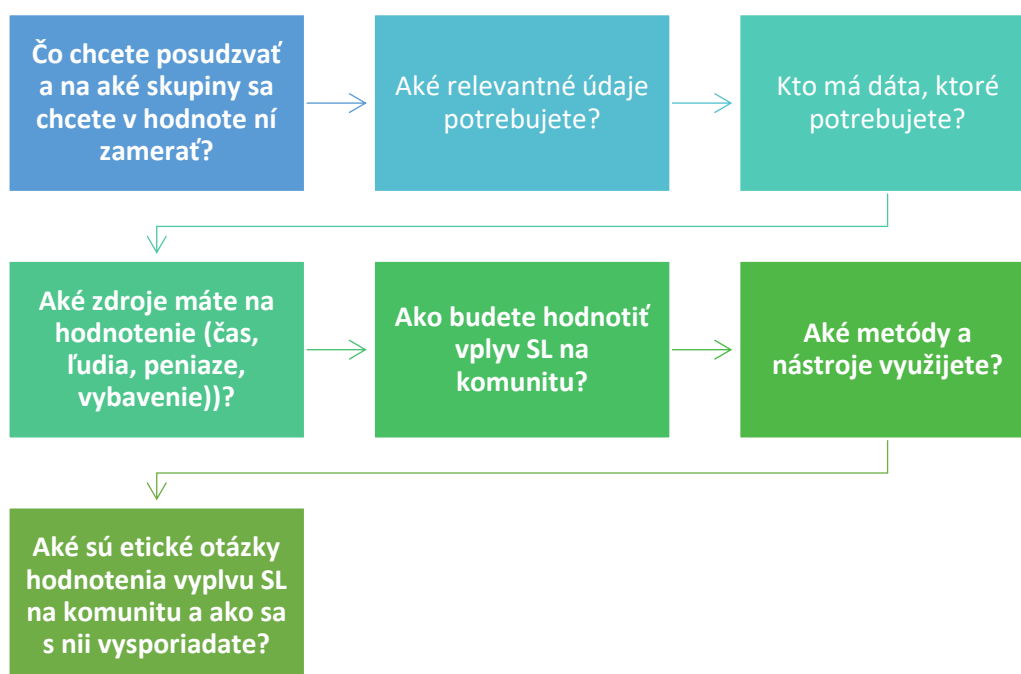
Čo chcete posudzvať a na aké skupiny sa chcete v hodnote ní zamerať?

Aké relevantné údaje potrebujete?

Kto má dáta, ktoré potrebujete?

Aké zdroje máte na hodnotenie (čas, ľudia, peniaze, vybavenie))?

Ako budete hodnotiť vplyv SL na komunitu?

Aké metódy a nástroje využijete?

Aké sú etické otázky hodnotenia vyplvu SL na komunitu a ako sa s nii vysporiadate?